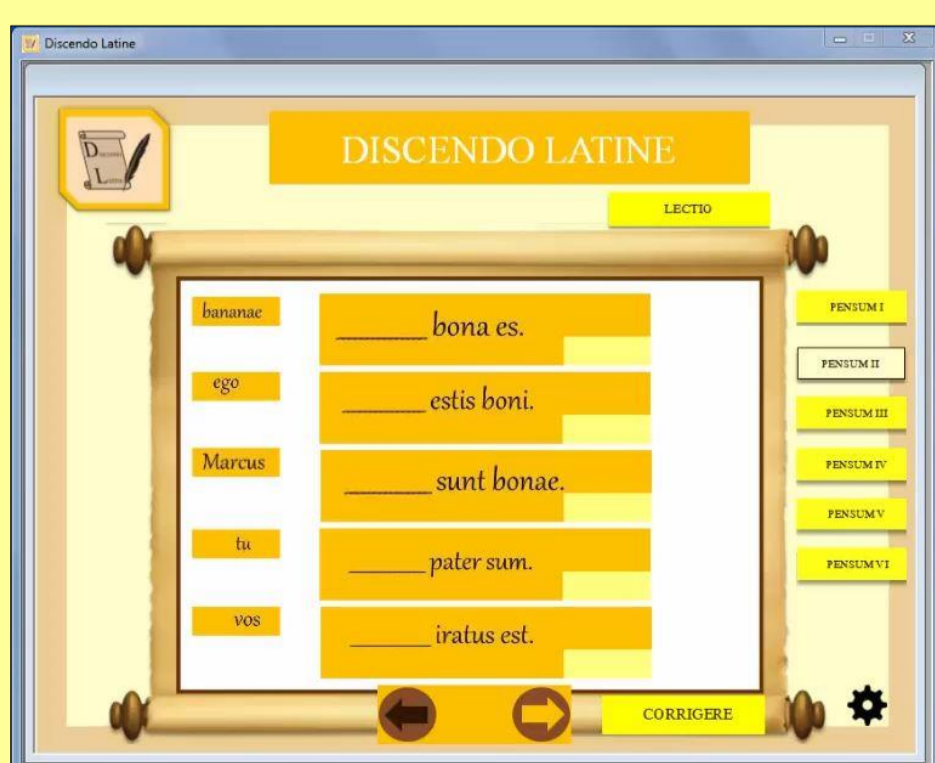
Discendo Latine

DISCENDO LATINE

LECTIO

bananae

ego

Marcus

tu

vos

_______ bona es.

_______ estis boni.

_______ sunt bonae.

_______ pater sum.

_______ iratus est.

PENSUM I

PENSUM II

PENSUM III

PENSUM IV

PENSUM V

PENSUM VI

CORRIGERE